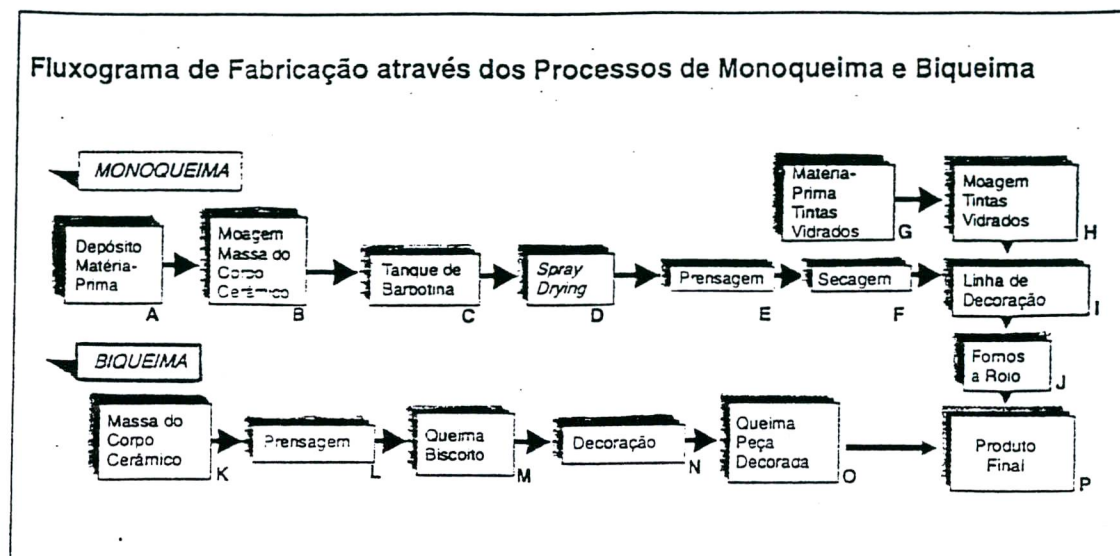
Fluxograma de Fabricação através dos Processos de Monoqueima e Biqueima

MONOQUEIMA

Depósito Matéria-Prima A

Moagem Massa do Corpo Cerâmico B

Tanque de Barbotina C

Spray Drying D

Prensagem E

Secagem F

Matéria-Prima Tintas Vidrados G

Moagem Tintas Vidrados H

Linha de Decoração I

Fornos a Rolo J

BIQUEIMA

Massa do Corpo Cerâmico K

Prensagem L

Queima Biscoito M

Decoração N

Queima Peça Decorada O

Produto Final P